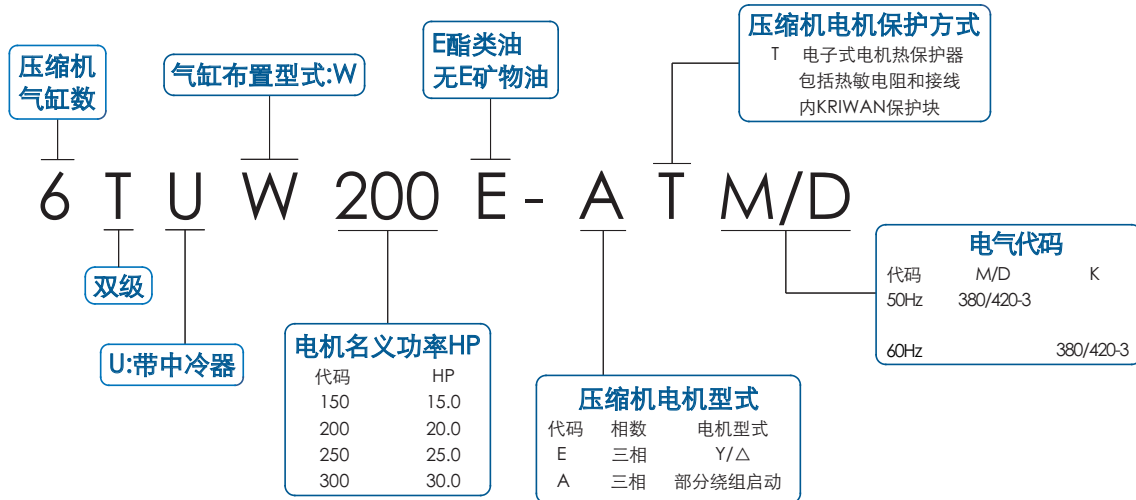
压缩机气缸数

气缸布置型式:W

E酯类油
无E矿物油

压缩机电机保护方式
T 电子式电机热保护器
包括热敏电阻和接线
内KRIWAN保护块

6 T U W 200 E - A T M/D

双级

U:带中冷器

电机名义功率HP

| 代码 | HP |
|---|---|
| 150 | 15.0 |
| 200 | 20.0 |
| 250 | 25.0 |
| 300 | 30.0 |

压缩机电机型式

| 代码 | 相数 | 电机型式 |
|---|---|---|
| E | 三相 | Y/△ |
| A | 三相 | 部分绕组启动 |

电气代码

| 代码 | M/D | K |
|---|---|---|
| 50Hz | 380/420-3 | |
| 60Hz | | 380/420-3 |